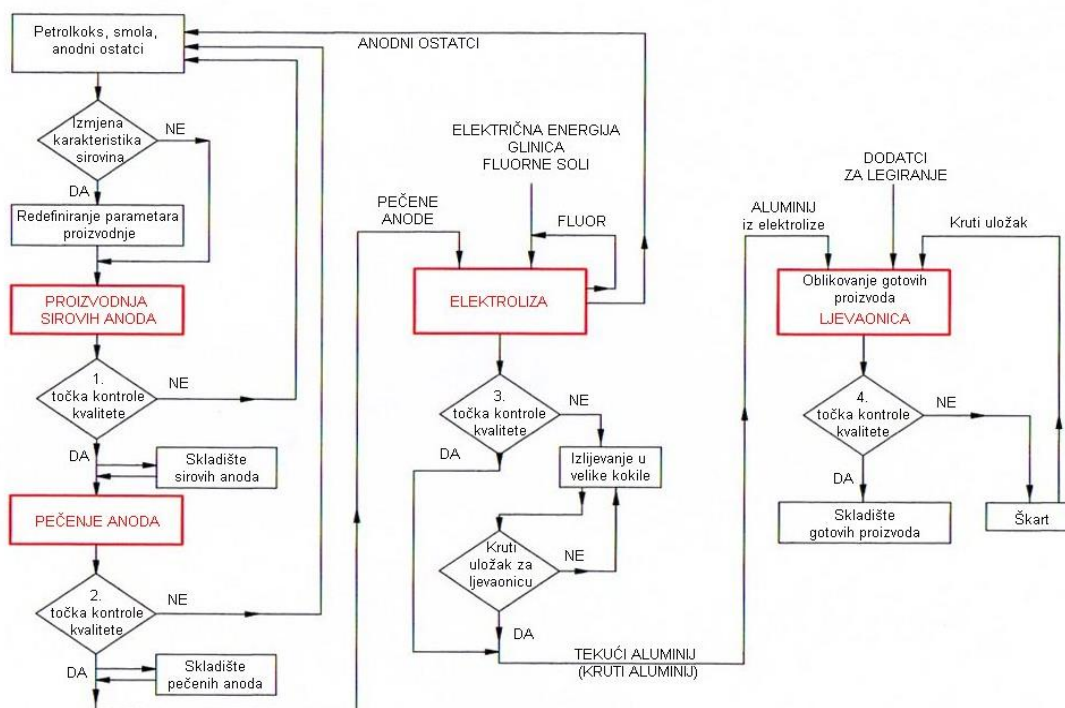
Petrolkoks, smola, anodni ostatci

ANODNI OSTATCI

Izmjena karakteristika sirovina

NE

DA

Redefiniranje parametara proizvodnje

PROIZVODNJA SIROVIH ANODA

1. točka kontrole kvalitete

NE

DA

Skladište sirovih anoda

PEČENJE ANODA

2. točka kontrole kvalitete

NE

DA

Skladište pečenih anoda

ELEKTRIČNA ENERGIJA
GLINICA
FLUORNE SOLI

PEČENE ANODE

FLUOR

ELEKTROLIZA

3. točka kontrole kvalitete

NE

DA

Izlijevanje u velike kokile

Kruti uložak za ljevaonicu

NE

DA

TEKUĆI ALUMINIJ
(KRUTI ALUMINIJ)

DODATCI ZA LEGIRANJE

ALUMINIJ iz elektrolize

Kruti uložak

Oblikovanje gotovih proizvoda
LJEVAONICA

4. točka kontrole kvalitete

NE

DA

Skladište gotovih proizvoda

Škart